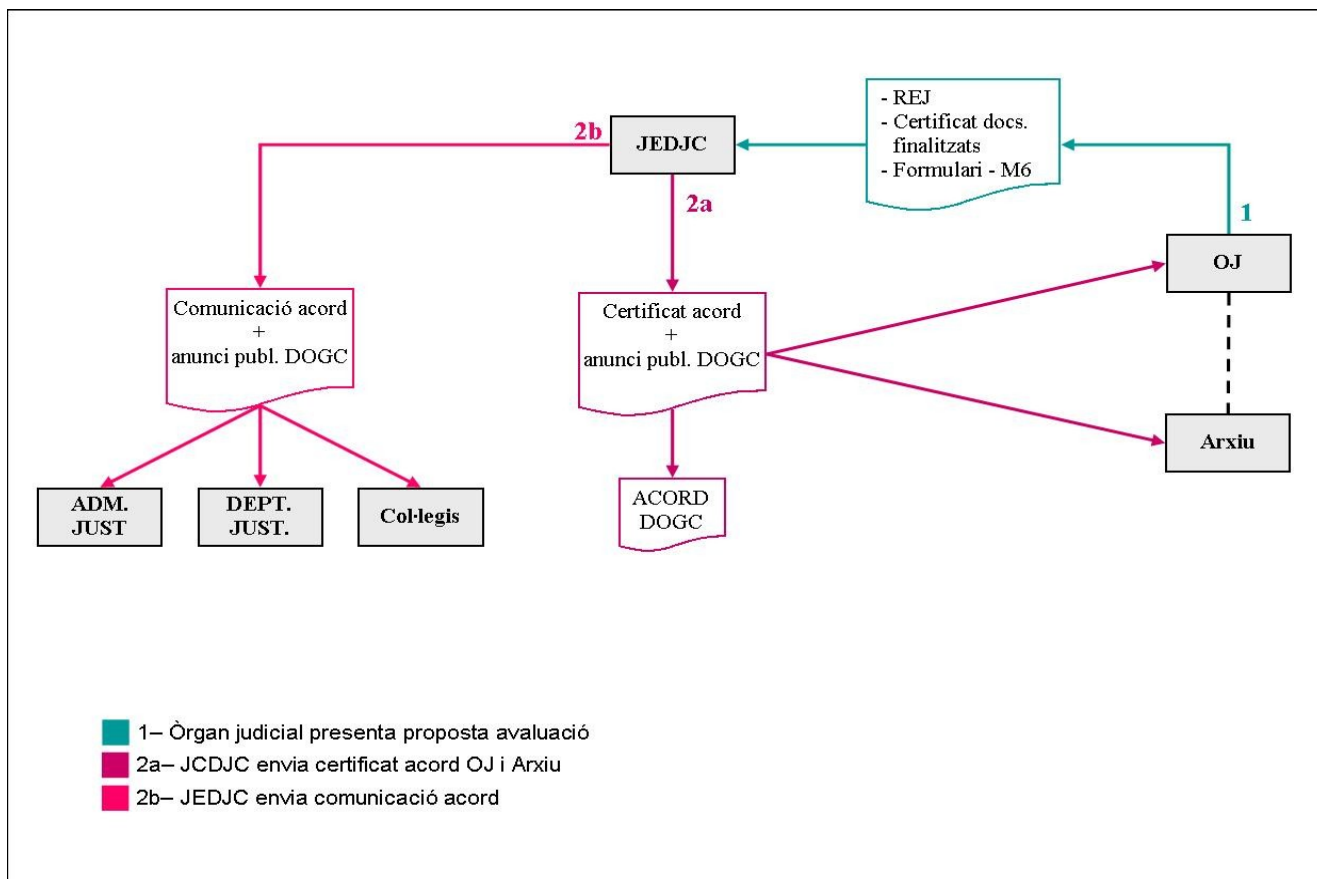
- REJ
- Certificat docs. finalitzats
- Formulari - M6

2b

JEDJC

2a

1

OJ

Comunicació acord
+
anunci publ. DOGC

Certificat acord
+
anunci publ. DOGC

Arxiu

ADM. JUST

DEPT. JUST.

Col·legis

ACORD DOGC

1– Òrgan judicial presenta proposta avaluació
2a– JCDJC envia certificat acord OJ i Arxiu
2b– JEDJC envia comunicació acord